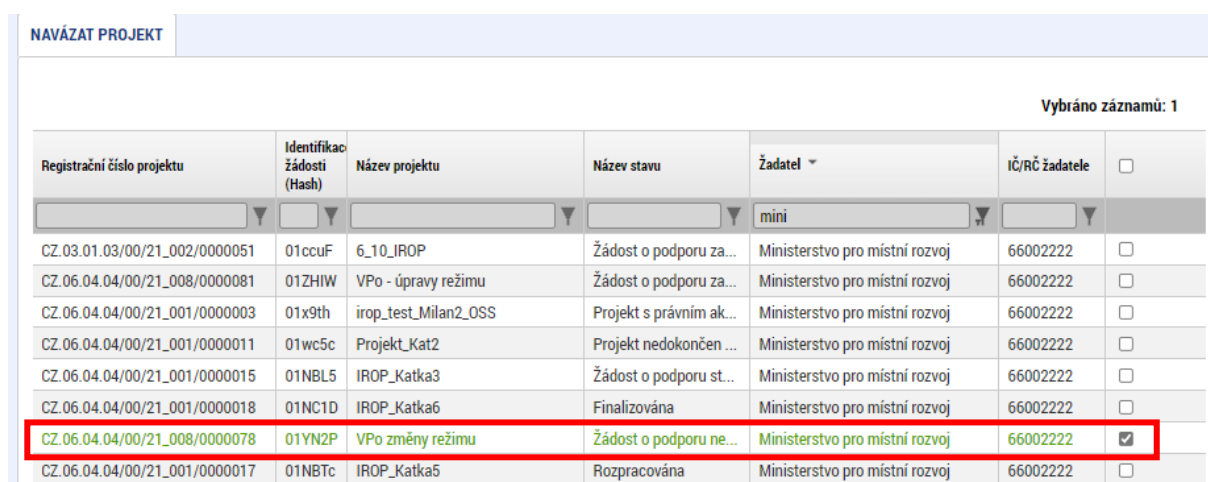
NAVÁZAT PROJEKT

Vybráno záznamů: 1

| Registrační číslo projektu | Identifikac žádosti (Hash) | Název projektu | Název stavu | Žadatel | IČ/RČ žadatele | ☐ |
|---|---|---|---|---|---|---|
| | | | | mini | | |
| CZ.03.01.03/00/21_002/0000051 | 01ccuF | 6_10_IROP | Žádost o podporu za... | Ministerstvo pro místní rozvoj | 66002222 | ☐ |
| CZ.06.04.04/00/21_008/0000081 | 01ZHIW | VPo - úpravy režimu | Žádost o podporu za... | Ministerstvo pro místní rozvoj | 66002222 | ☐ |
| CZ.06.04.04/00/21_001/0000003 | 01x9th | irop_test_Milan2_OSS | Projekt s právním ak... | Ministerstvo pro místní rozvoj | 66002222 | ☐ |
| CZ.06.04.04/00/21_001/0000011 | 01wc5c | Projekt_Kat2 | Projekt nedokončen ... | Ministerstvo pro místní rozvoj | 66002222 | ☐ |
| CZ.06.04.04/00/21_001/0000015 | 01NBL5 | IROP_Katka3 | Žádost o podporu st... | Ministerstvo pro místní rozvoj | 66002222 | ☐ |
| CZ.06.04.04/00/21_001/0000018 | 01NC1D | IROP_Katka6 | Finalizována | Ministerstvo pro místní rozvoj | 66002222 | ☐ |
| CZ.06.04.04/00/21_008/0000078 | 01YN2P | VPo změny režimu | Žádost o podporu ne... | Ministerstvo pro místní rozvoj | 66002222 | ☑ |
| CZ.06.04.04/00/21_001/0000017 | 01NBTc | IROP_Katka5 | Rozpracována | Ministerstvo pro místní rozvoj | 66002222 | ☐ |